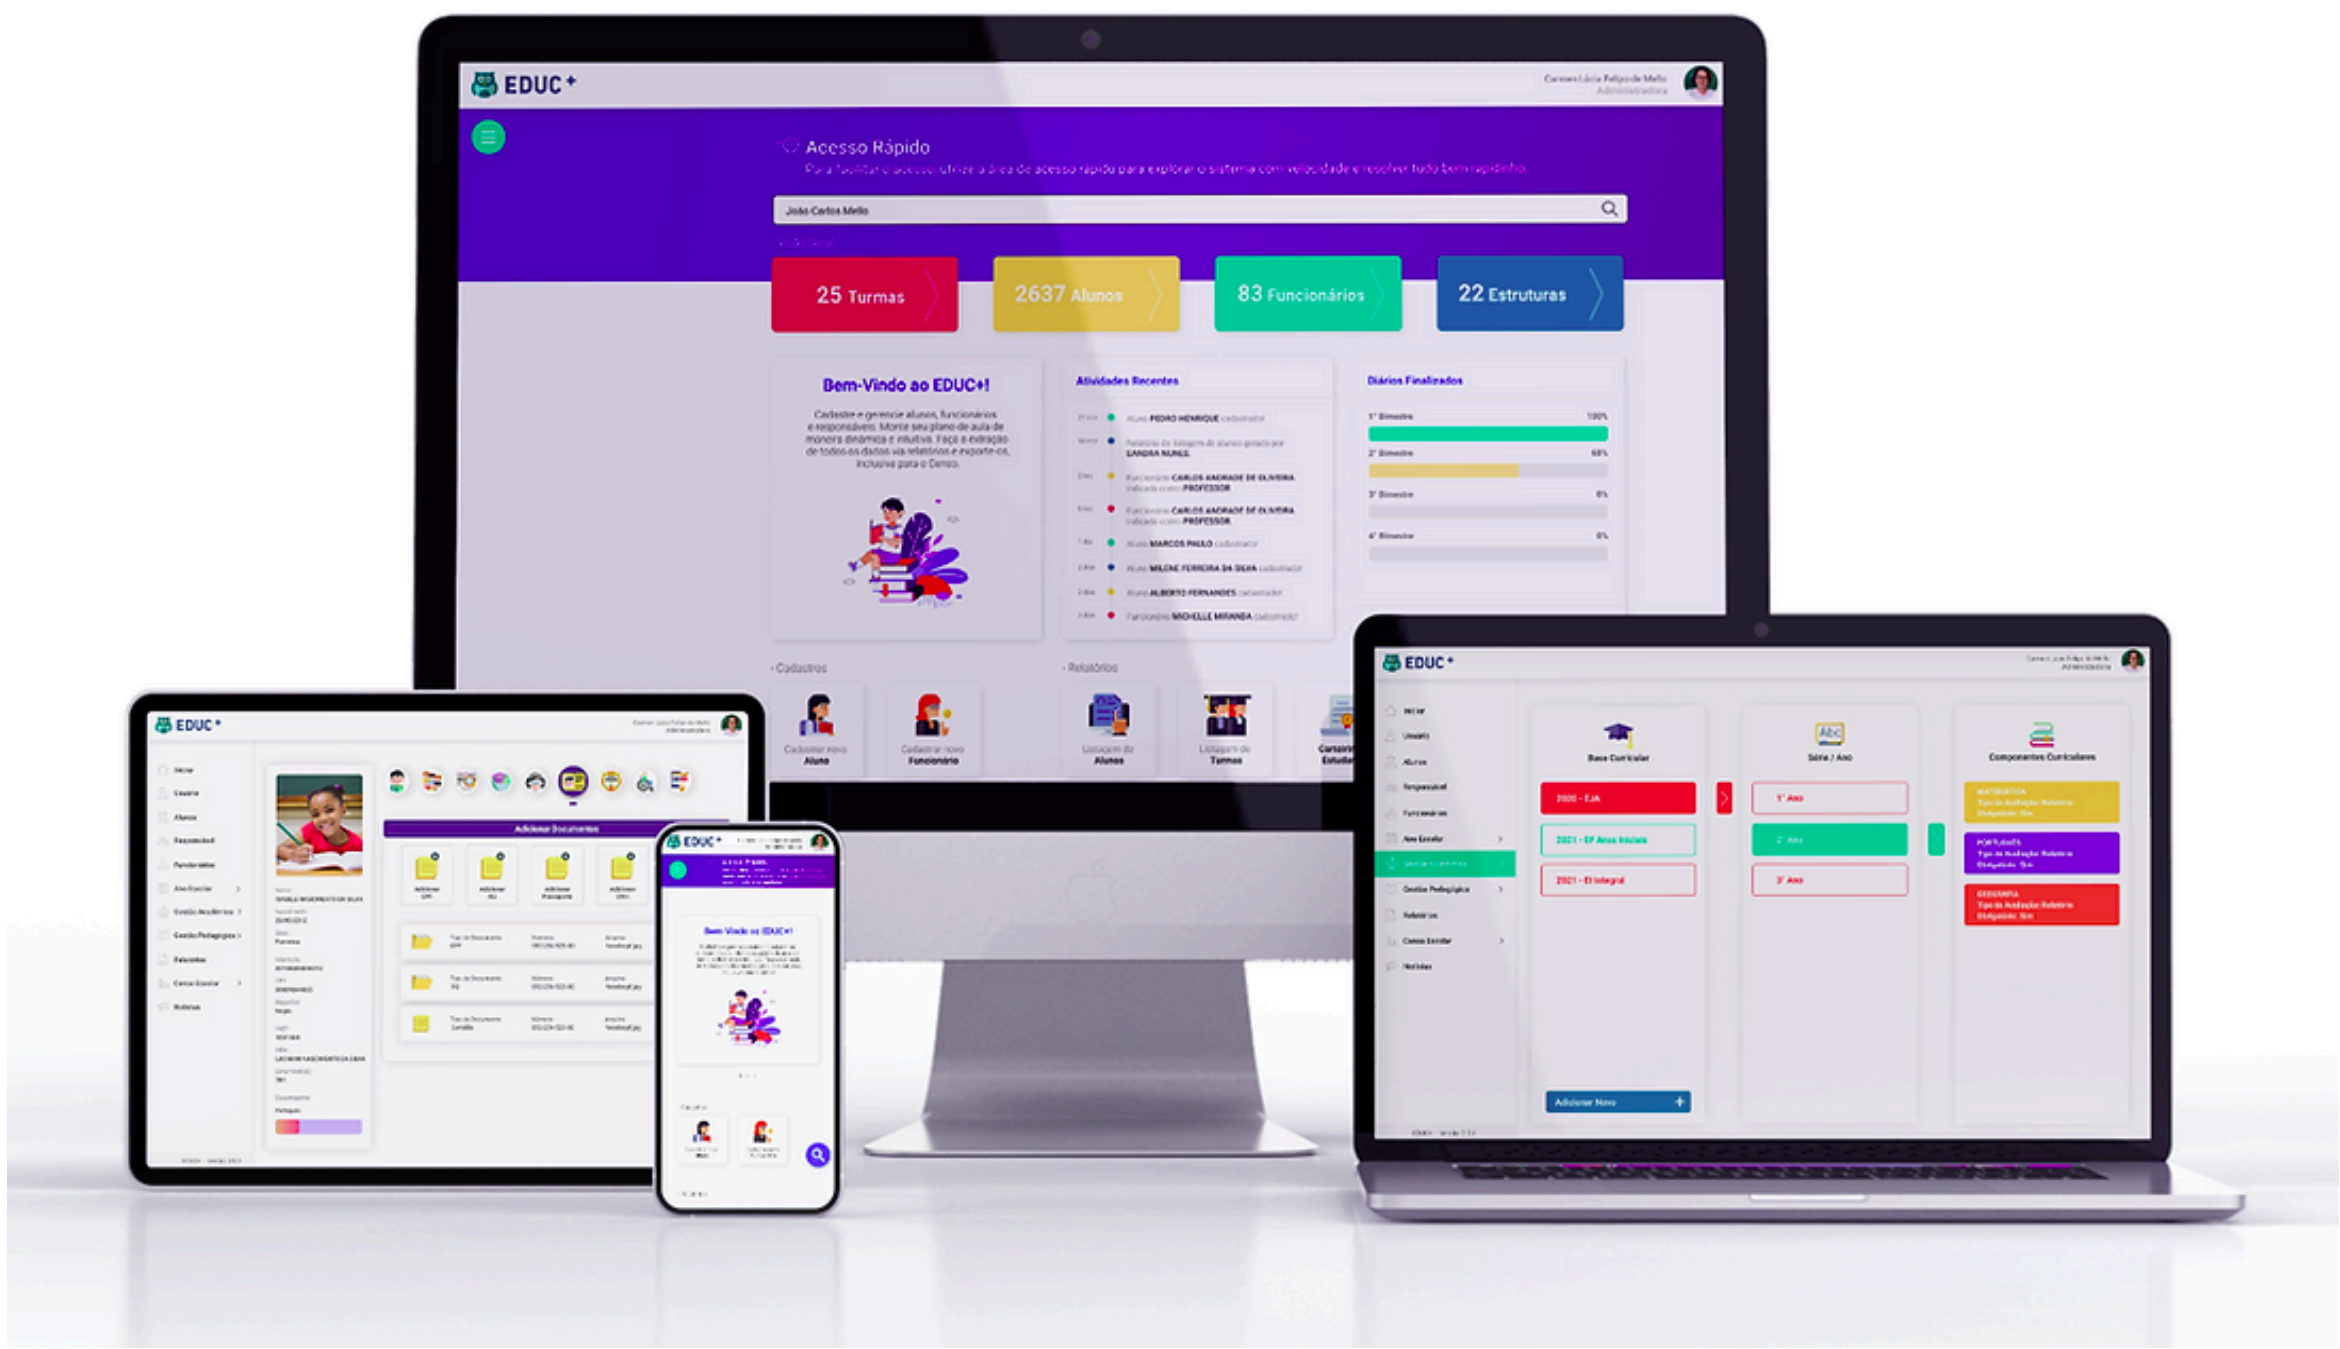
EDUC+

Carmen Lúcia Felipe de Mello
Administradora

Acesso Rápido

Para facilitar o acesso, utilize a área de acesso rápido para explorar o sistema com velocidade e resolver tudo bem rapidinho.

João Carlos Mello

25 Turmas

2637 Alunos

83 Funcionários

22 Estruturas

Bem-Vindo ao EDUC+!

Cadastre e gerencie alunos, funcionários e responsáveis. Monte seu plano de aula de maneira dinâmica e intuitiva. Faça a extração de todos os dados via relatórios e exporte-os, inclusive para o Censo.

Atividades Recentes

Aluno PEDRO HENRIQUE cadastrado

Relatório de listagem de alunos gerado por SANDRA NUNES

Funcionário CARLOS ANDRADE DE OLIVEIRA indicado como PROFESSOR

Funcionário CARLOS ANDRADE DE OLIVEIRA indicado como PROFESSOR

Aluno MARCOS PAULO cadastrado

Aluno MILENE FERREIRA DA SILVA cadastrado

Aluno ALBERTO FERNANDES cadastrado

Funcionário MICHELLE MIRANDA cadastrado

Diários Finalizados

1º Bimestre 100%

2º Bimestre 60%

3º Bimestre 0%

4º Bimestre 0%

Cadastros

Cadastrar novo Aluno

Cadastrar novo Funcionário

Relatórios

Listagem de Alunos

Listagem de Turmas

EDUC+

Adicionar Documentos

EDUC+

Bem-Vindo ao EDUC+!

EDUC+

Base Curricular

Série / Ano

Componentes Curriculares

2020 - EJA

2021 - EF Anos Iniciais

2021 - EI Integral

1º Ano

2º Ano

3º Ano

MATEMÁTICA

PORTUGUÊS

GEOGRAFIA

Adicionar Novo +